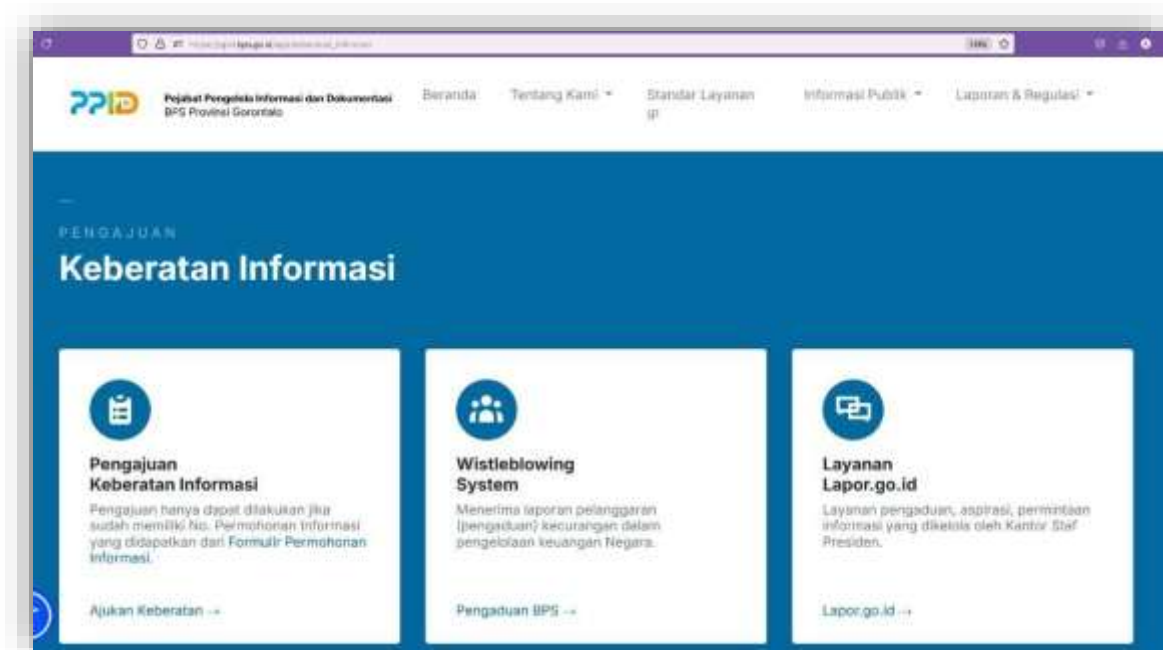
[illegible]

PPID

Pejabat Pengelola Informasi dan Dokumentasi
BPS Provinsi Gorontalo

Beranda Tentang Kami ▾ Standar Layanan IP Informasi Publik ▾ Laporan & Regulasi ▾

PENGAJUAN

Keberatan Informasi

Pengajuan
Keberatan Informasi

Pengajuan hanya dapat dilakukan jika sudah memiliki No. Permohonan Informasi yang didapatkan dari Formulir Permohonan Informasi.

Ajukan Keberatan →

Wistleblowing
System

Menerima laporan pelanggaran (pengaduan) kecurangan dalam pengelolaan keuangan Negara.

Pengaduan BPS →

Layanan
Lapor.go.id

Layanan pengaduan, aspirasi, permintaan informasi yang dikelola oleh Kantor Staf Presiden.

Lapor.go.id →